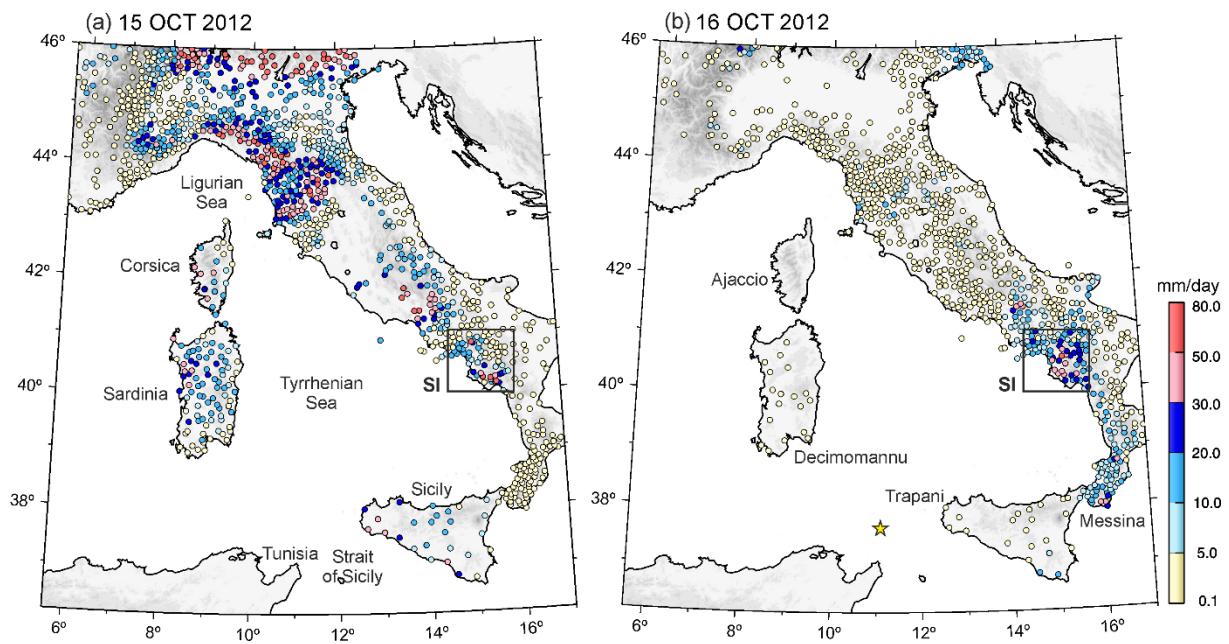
(a) 15 OCT 2012

46º
44º
42º
40º
38º

Ligurian Sea
Corsica
Sardinia
Tyrrhenian Sea
SI
Sicily
Tunisia
Strait of Sicily

6º 8º 10º 12º 14º 16º

(b) 16 OCT 2012

46º
44º
42º
40º
38º

Ajaccio
SI
Decimomannu
Trapani
Messina

6º 8º 10º 12º 14º 16º

mm/day
80.0
50.0
30.0
20.0
10.0
5.0
0.1